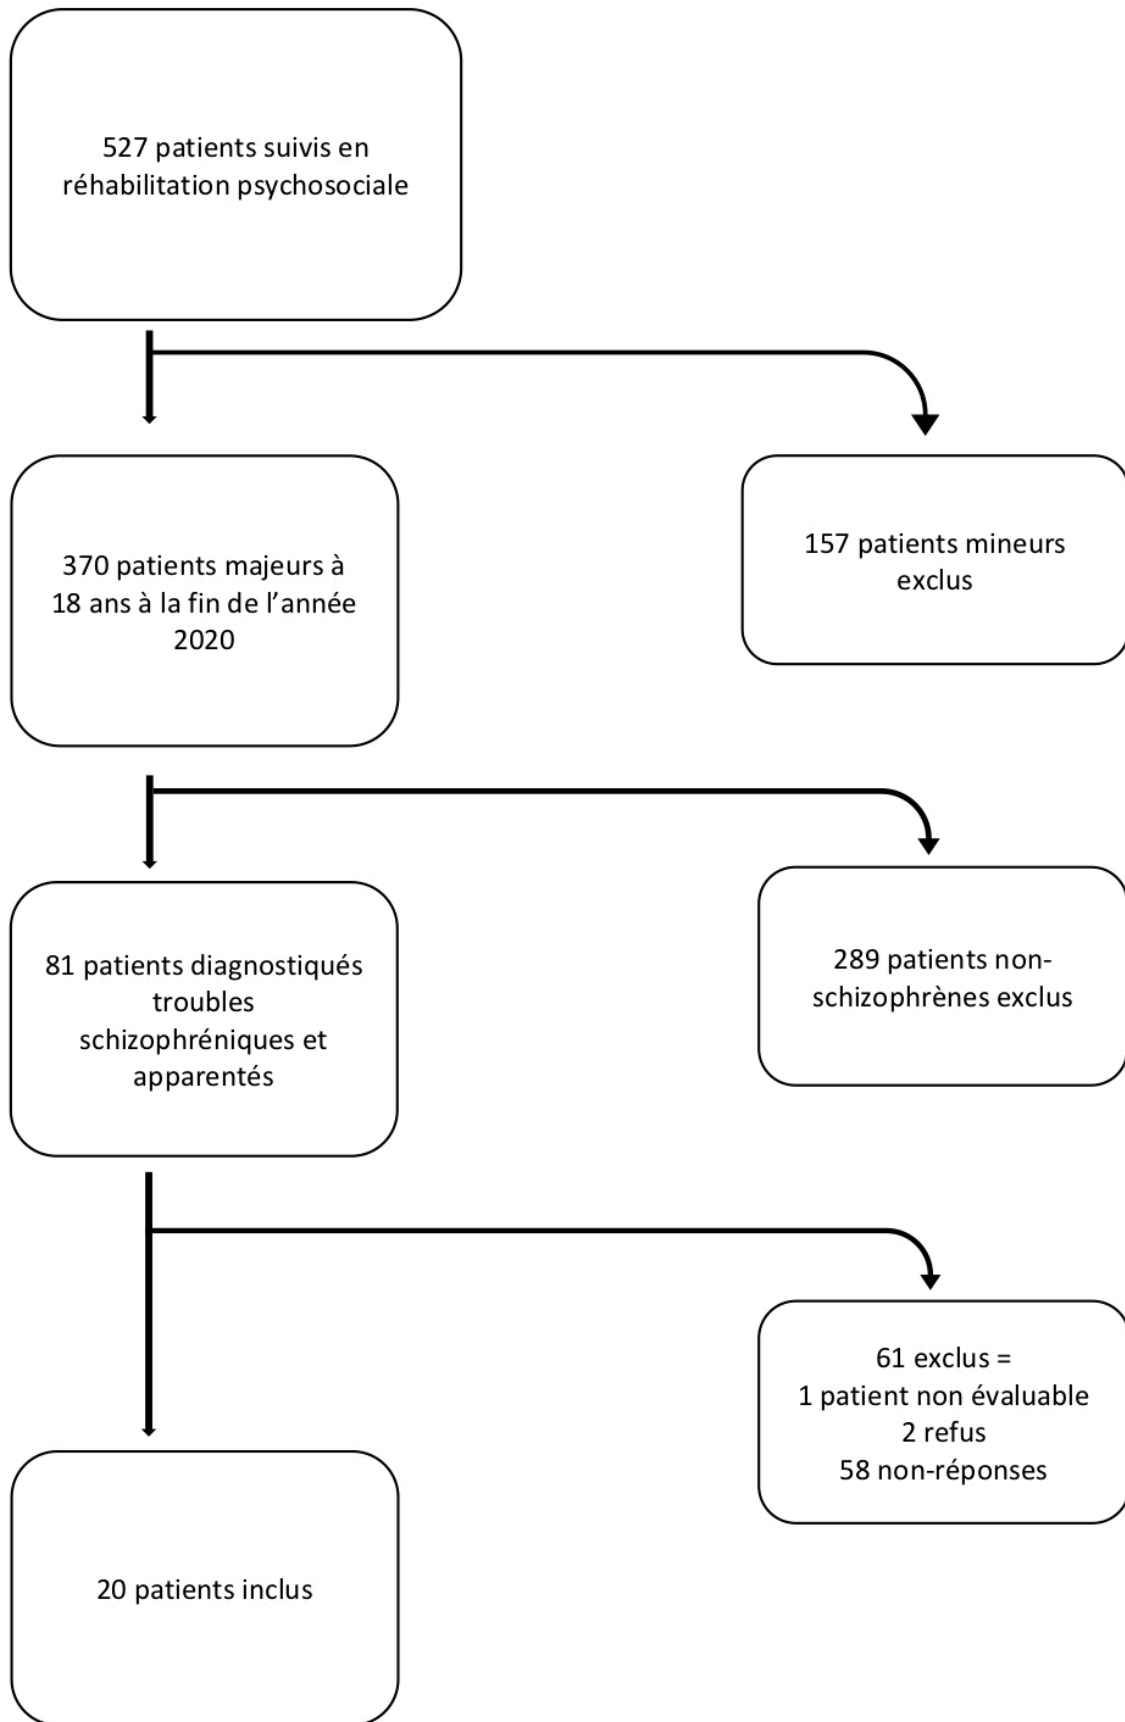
527 patients suivis en réhabilitation psychosociale

370 patients majeurs à 18 ans à la fin de l'année 2020

157 patients mineurs exclus

81 patients diagnostiqués troubles schizophréniques et apparentés

289 patients non-schizophrènes exclus

61 exclus =
1 patient non évaluable
2 refus
58 non-réponses

20 patients inclus